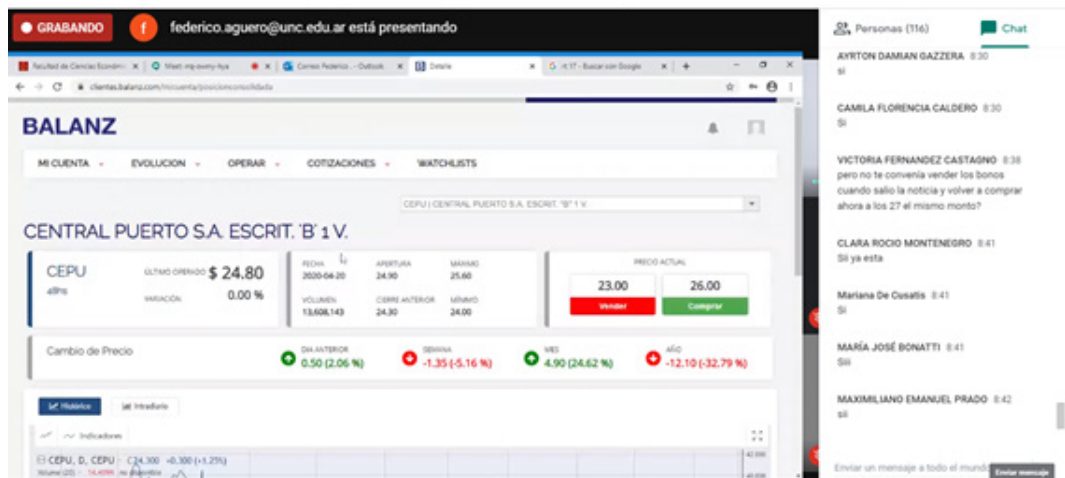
GRABANDO f federico.aguero@unc.edu.ar está presentando

Personas (116) Chat

Facultad de Ciencias Económ... Meet: mjr-avmy-hya Correo Federico ... Outlook Detalle G rt 17 - Buscar con Google

clientes.balanz.com/micuenta/posicionconsolidada

BALANZ

MI CUENTA EVOLUCION OPERAR COTIZACIONES WATCHLISTS

CEPU | CENTRAL PUERTO S.A. ESCRIT. "B" 1 V.

CENTRAL PUERTO S.A. ESCRIT. 'B' 1 V.

CEPU
48hs
ULTIMO OPERADO $ 24.80
VARIACION 0.00 %

FECHA 2020-04-20
APERTURA 24.90
MAXIMO 25.60
VOLUMEN 13,608,143
CIERRE ANTERIOR 24.30
MINIMO 24.00

PRECIO ACTUAL
23.00 26.00
Vender Comprar

Cambio de Precio
DIA ANTERIOR 0.50 (2.06 %)
SEMANA -1.35 (-5.16 %)
MES 4.90 (24.62 %)
AÑO -12.10 (-32.79 %)

Histórico Intradiario

Indicadores

CEPU, D, CEPU C24.300 -0.300 (+1.23%)
Volume (20) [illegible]

AYRTON DAMIAN GAZZERA 8:30
si

CAMILA FLORENCIA CALDERO 8:30
Si

VICTORIA FERNANDEZ CASTAGNO 8:38
pero no te convenía vender los bonos cuando salio la noticia y volver a comprar ahora a los 27 el mismo monto?

CLARA ROCIO MONTENEGRO 8:41
Sii ya esta

Mariana De Cusatis 8:41
Si

MARÍA JOSÉ BONATTI 8:41
Siii

MAXIMILIANO EMANUEL PRADO 8:42
sii

Enviar un mensaje a todo el mundo
Enviar mensaje